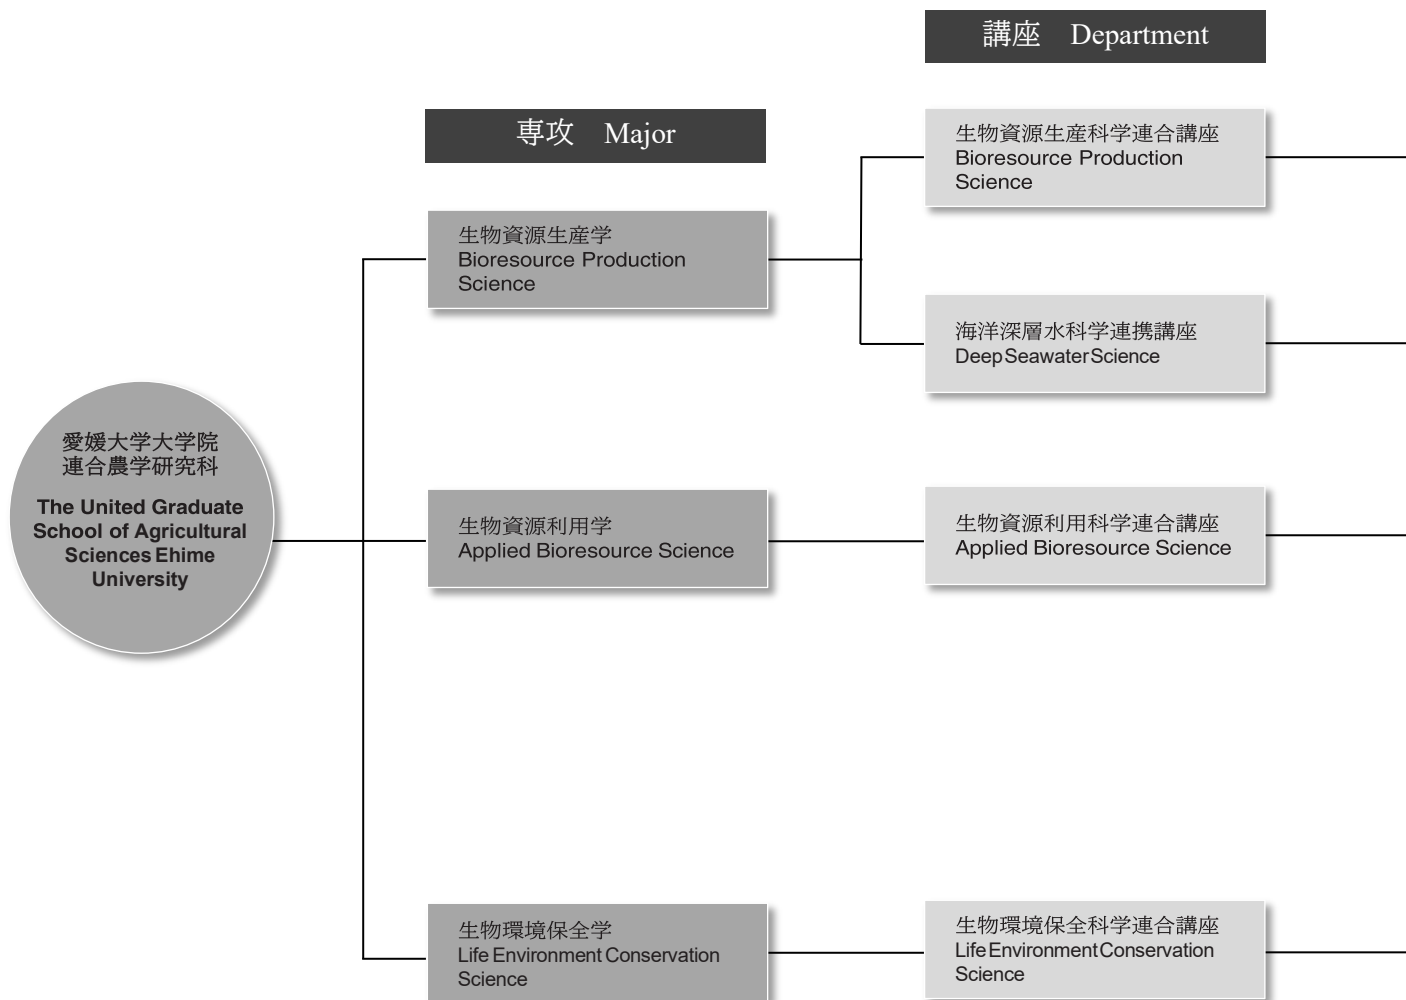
講座　Department

専攻　Major

愛媛大学大学院
連合農学研究科

The United Graduate School of Agricultural Sciences Ehime University

生物資源生産学
Bioresource Production Science

生物資源生産科学連合講座
Bioresource Production Science

海洋深層水科学連携講座
Deep Seawater Science

生物資源利用学
Applied Bioresource Science

生物資源利用科学連合講座
Applied Bioresource Science

生物環境保全学
Life Environment Conservation Science

生物環境保全科学連合講座
Life Environment Conservation Science